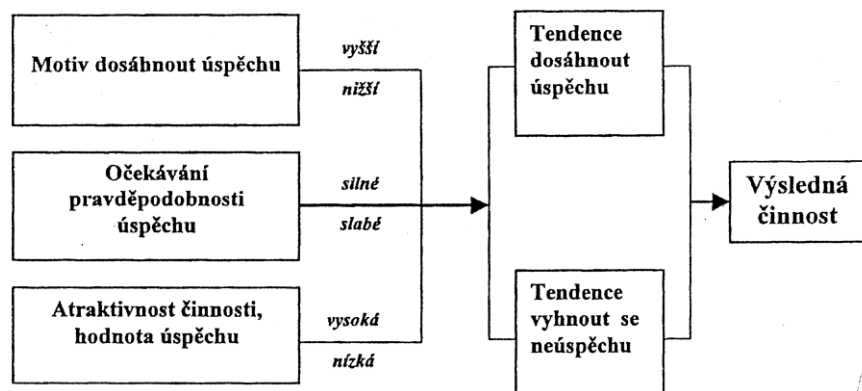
Motiv dosáhnout úspěchu

vyšší

nižší

Očekávání pravděpodobnosti úspěchu

silné

slabé

Atraktivnost činnosti, hodnota úspěchu

vysoká

nízká

Tendence dosáhnout úspěchu

Tendence vyhnout se neúspěchu

Výsledná činnost